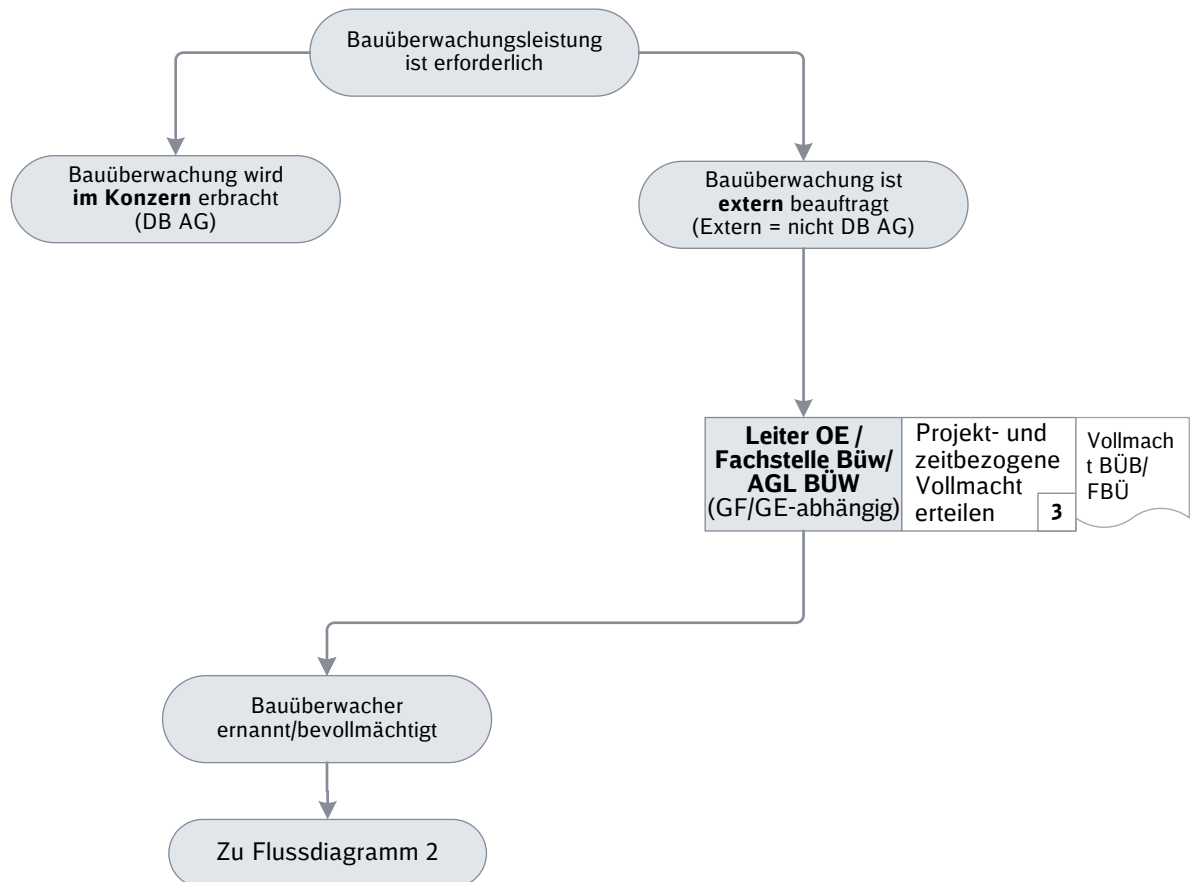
Bauüberwachungsleistung ist erforderlich

Bauüberwachung wird **im Konzern** erbracht (DB AG)

Bauüberwachung ist **extern** beauftragt (Extern = nicht DB AG)

**Leiter OE / Fachstelle Büw/ AGL BÜW** (GF/GE-abhängig)

Projekt- und zeitbezogene Vollmacht erteilen

3

Vollmacht BÜB/ FBÜ

Bauüberwacher ernannt/bevollmächtigt

Zu Flussdiagramm 2